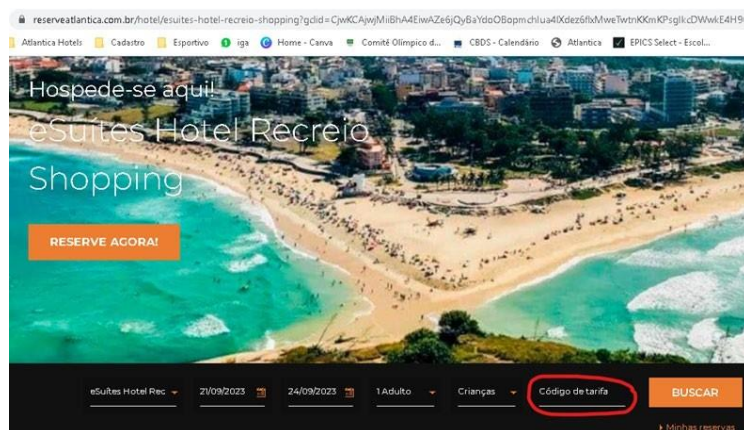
reserveatlantica.com.br/hotel/esuites-hotel-recreio-shopping?gclid=CjwKCAjwjMiiBhA4EiwAZe6jQyBaYdoOBopmchlua4lXdez6flxMweTwtnKKmKPsglkcDWwkE4H9

Atlantica Hotels | Cadastro | Esportivo | iga | Home - Canva | Comitê Olímpico d... | CBDS - Calendário | Atlantica | EPICS Select - Escol...

Hospede-se aqui!

eSuítes Hotel Recreio Shopping

RESERVE AGORA!

eSuítes Hotel Rec | 21/09/2023 | 24/09/2023 | 1 Adulto | Crianças | Código de tarifa | BUSCAR

Minhas reservas